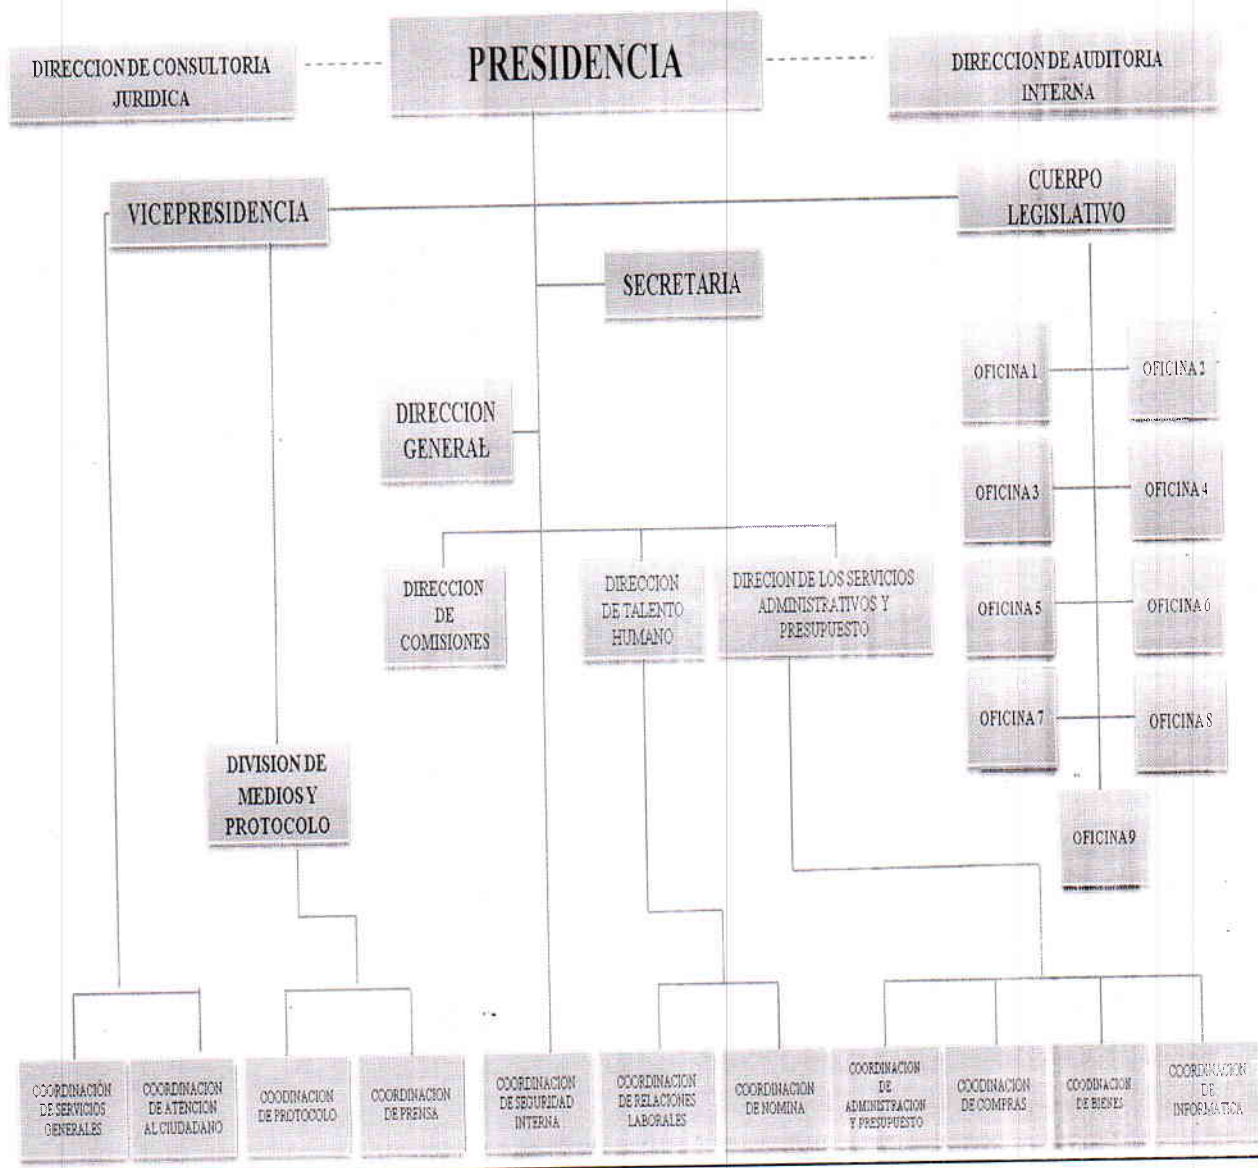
DIRECCION DE CONSULTORIA JURIDICA

PRESIDENCIA

DIRECCION DE AUDITORIA INTERNA

VICEPRESIDENCIA

CUERPO LEGISLATIVO

SECRETARIA

DIRECCION GENERAL

OFICINA 1

OFICINA 2

OFICINA 3

OFICINA 4

OFICINA 5

OFICINA 6

OFICINA 7

OFICINA 8

OFICINA 9

DIRECCION DE COMISIONES

DIRECCION DE TALENTO HUMANO

DIRECION DE LOS SERVICIOS ADMINISTRATIVOS Y PRESUPUESTO

DIVISION DE MEDIOS Y PROTOCOLO

COORDINACIÓN DE SERVICIOS GENERALES

COORDINACION DE ATENCION AL CIUDADANO

COODINACION DE PROTOCOLO

COORDINACION DE PRENSA

COORDINACION DE SEGURIDAD INTERNA

COORDINACION DE RELACIONES LABORALES

COORDINACION DE NOMINA

COORDINACION DE ADMINISTRACION Y PRESUPUESTO

COODINACION DE COMPRAS

COODINACION DE BIENES

COORDINACION DE INFORMATICA